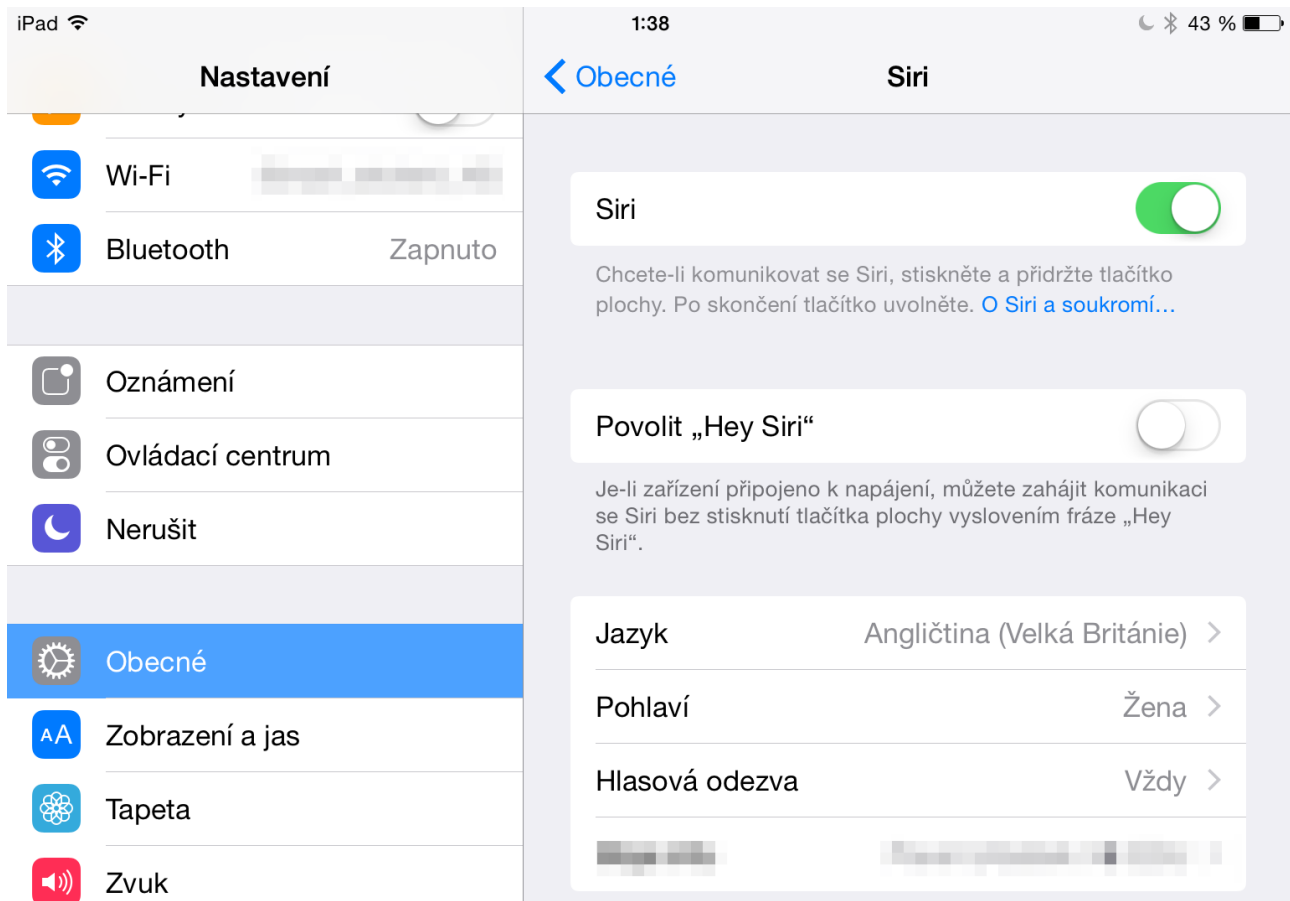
iPad 1:38 43 %

Nastavení

Wi-Fi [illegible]

Bluetooth Zapnuto

Oznámení

Ovládací centrum

Nerušit

Obecné

Zobrazení a jas

Tapeta

Zvuk

Obecné Siri

Siri

Chcete-li komunikovat se Siri, stiskněte a přidržte tlačítko plochy. Po skončení tlačítko uvolněte. O Siri a soukromí…

Povolit „Hey Siri“

Je-li zařízení připojeno k napájení, můžete zahájit komunikaci se Siri bez stisknutí tlačítka plochy vyslovením fráze „Hey Siri“.

Jazyk Angličtina (Velká Británie)

Pohlaví Žena

Hlasová odezva Vždy

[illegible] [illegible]